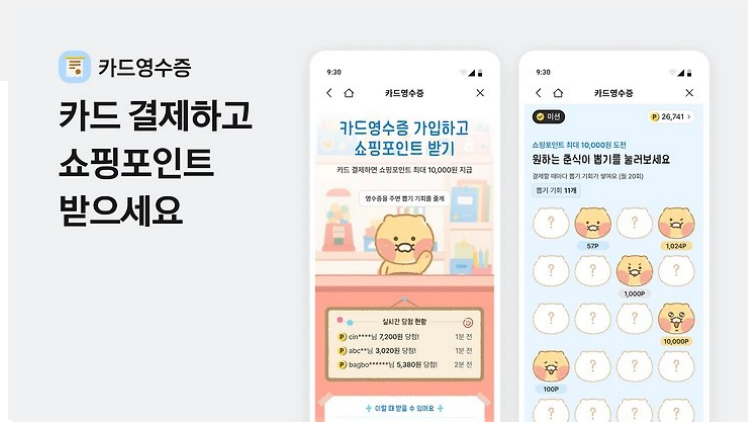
카드영수증

카드 결제하고 쇼핑포인트 받으세요

9:30

카드영수증

카드영수증 가입하고 쇼핑포인트 받기

카드 결제하면 쇼핑포인트 최대 10,000원 지급

영수증을 주면 뽑기 기회를 줄게

실시간 당첨 현황

cin****님 7,200원 당첨! 1분 전

abc**님 3,020원 당첨! 1분 전

bagbo******님 5,380원 당첨! 2분 전

이럴 때 받을 수 있어요

9:30

카드영수증

미션

26,741

쇼핑포인트 최대 10,000원 도전

원하는 춘식이 뽑기를 눌러보세요

결제할 때마다 뽑기 기회가 생겨요 (일 20회)

뽑기 기회 11개

?

?

?

57P

1,024P

?

?

?

1,000P

?

?

?

?

10,000P

?

?

?

100P

?

?

?

?